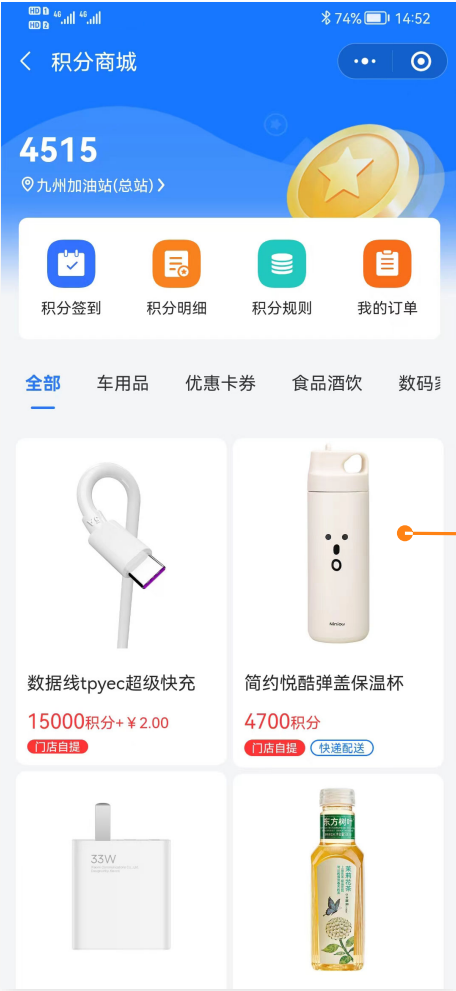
HD 1 46 46 HD 2
74% 14:52

积分商城

4515
九州加油站(总站)

积分签到
积分明细
积分规则
我的订单

全部
车用品
优惠卡券
食品酒饮
数码

数据线tpyec超级快充
15000积分+¥2.00
门店自提

简约悦酷弹盖保温杯
4700积分
门店自提
快递配送

33W

东方树叶